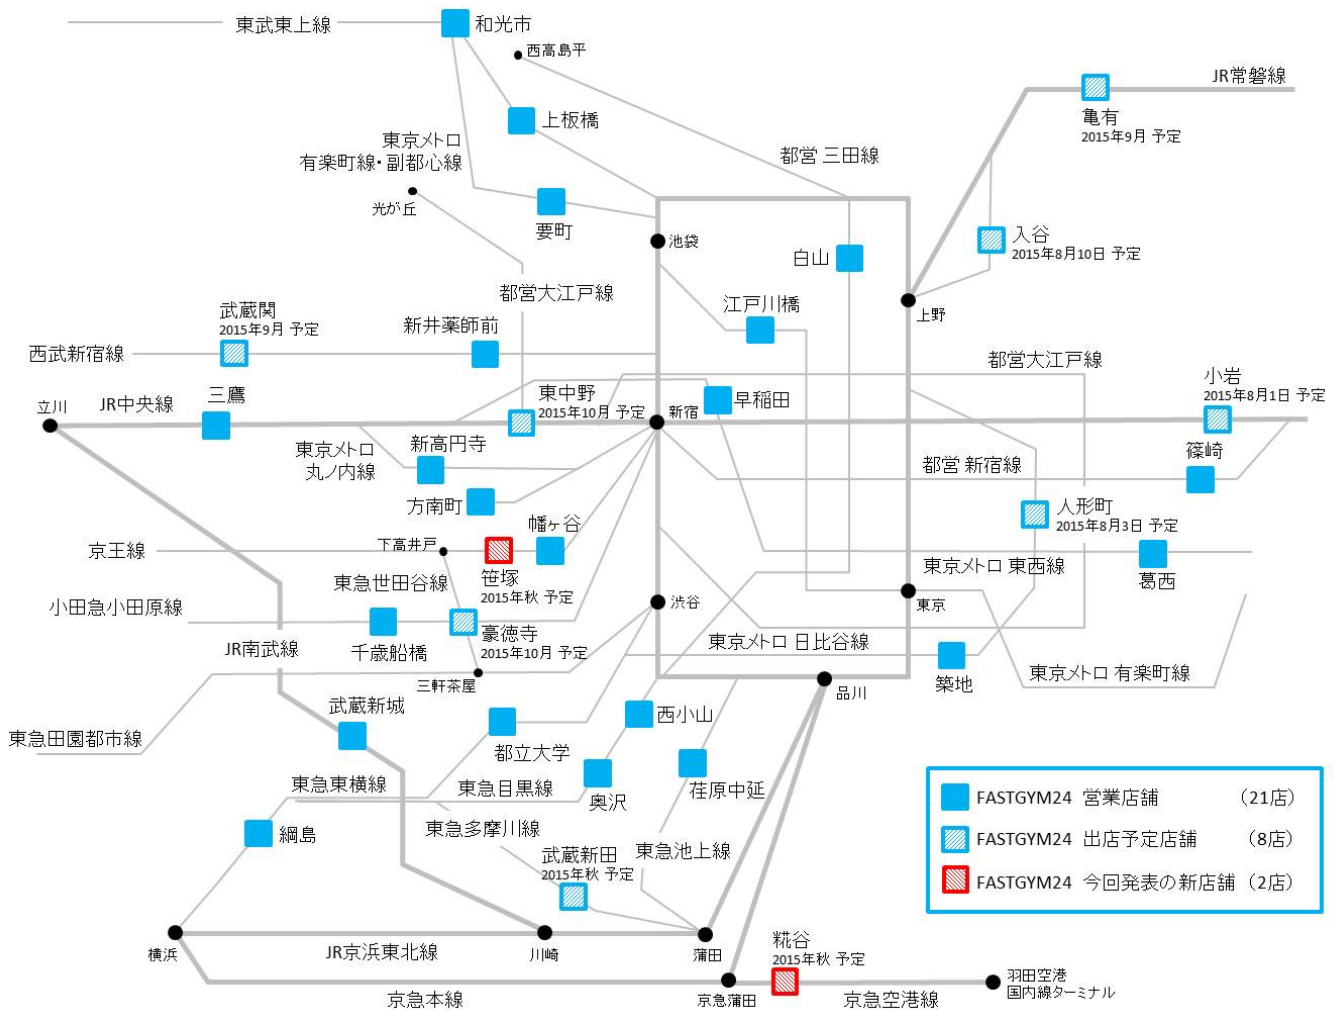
東武東上線
和光市
西高島平
JR常磐線
亀有
2015年9月 予定
上板橋
東京メトロ
有楽町線・副都心線
都営 三田線
光が丘
要町
池袋
入谷
2015年8月10日 予定
白山
上野
都営大江戸線
江戸川橋
武蔵関
2015年9月 予定
新井薬師前
西武新宿線
都営大江戸線
小岩
2015年8月1日 予定
東中野
2015年10月 予定
早稲田
立川
JR中央線
三鷹
新宿
東京メトロ
丸ノ内線
新高円寺
篠崎
都営 新宿線
方南町
人形町
2015年8月3日 予定
幡ヶ谷
京王線
下高井戸
葛西
東京メトロ 東西線
笹塚
2015年秋 予定
東急世田谷線
東京
渋谷
小田急小田原線
豪徳寺
2015年10月 予定
JR南武線
千歳船橋
東京メトロ 日比谷線
築地
東京メトロ 有楽町線
三軒茶屋
品川
武蔵新城
西小山
東急田園都市線
都立大学
東急東横線
東急目黒線
奥沢
荏原中延
FASTGYM24 営業店舗 (21店)
FASTGYM24 出店予定店舗 (8店)
FASTGYM24 今回発表の新店舗 (2店)
綱島
東急多摩川線
武蔵新田
2015年秋 予定
東急池上線
横浜
JR京浜東北線
川崎
蒲田
糀谷
2015年秋 予定
京急蒲田
羽田空港
国内線ターミナル
京急本線
京急空港線